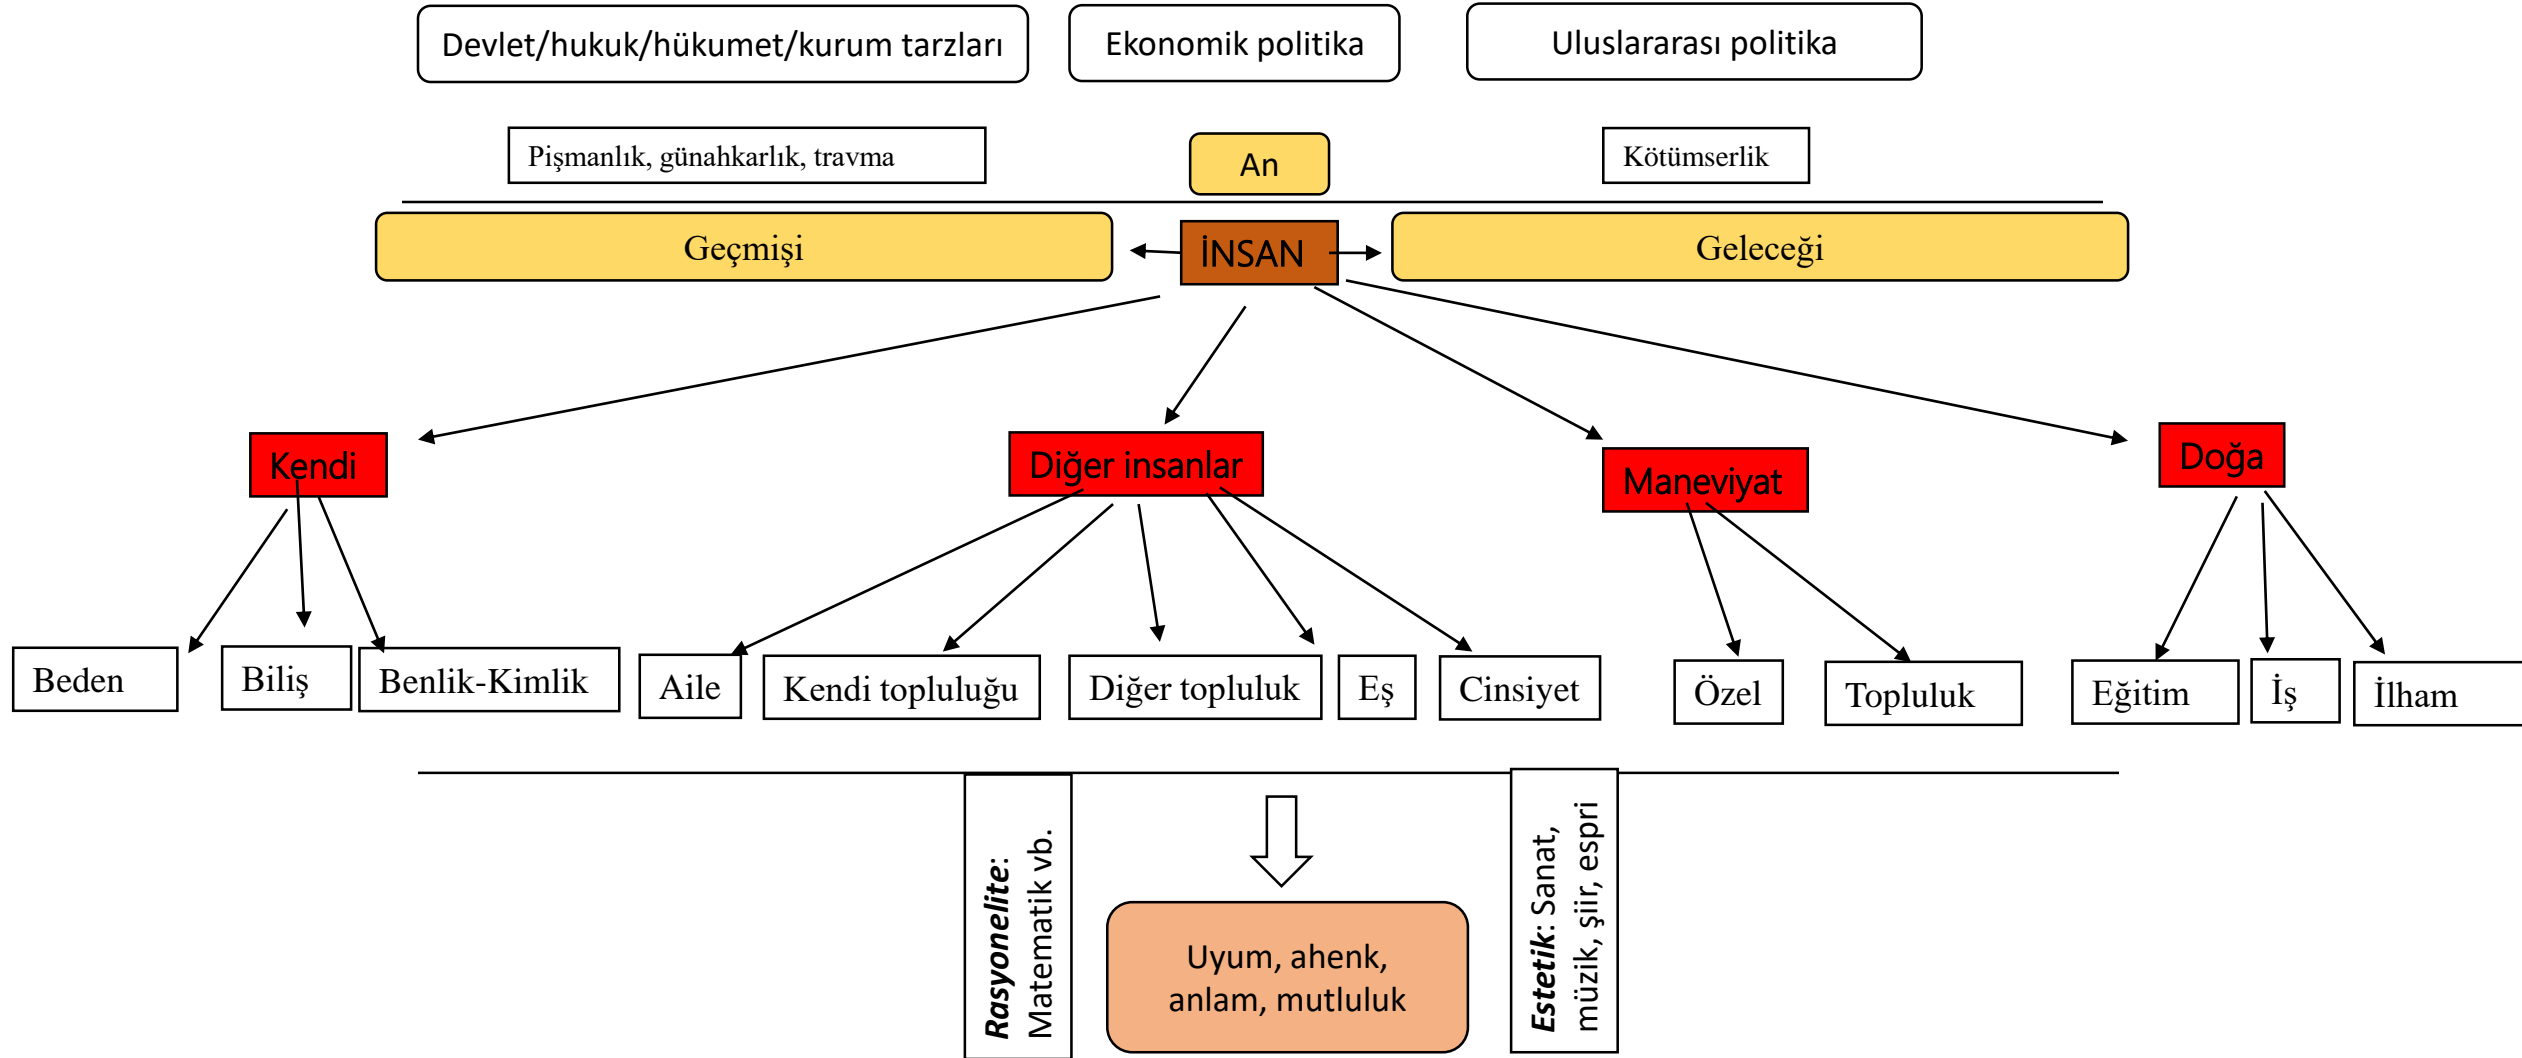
Devlet/hukuk/hükumet/kurum tarzları

Ekonomik politika

Uluslararası politika

Pişmanlık, günahkarlık, travma

An

Kötümserlik

Geçmişi

İNSAN

Geleceği

Kendi

Diğer insanlar

Maneviyat

Doğa

Beden

Biliş

Benlik-Kimlik

Aile

Kendi topluluğu

Diğer topluluk

Eş

Cinsiyet

Özel

Topluluk

Eğitim

İş

İlham

***Rasyonelite***: Matematik vb.

Uyum, ahenk, anlam, mutluluk

***Estetik***: Sanat, müzik, şiir, espri